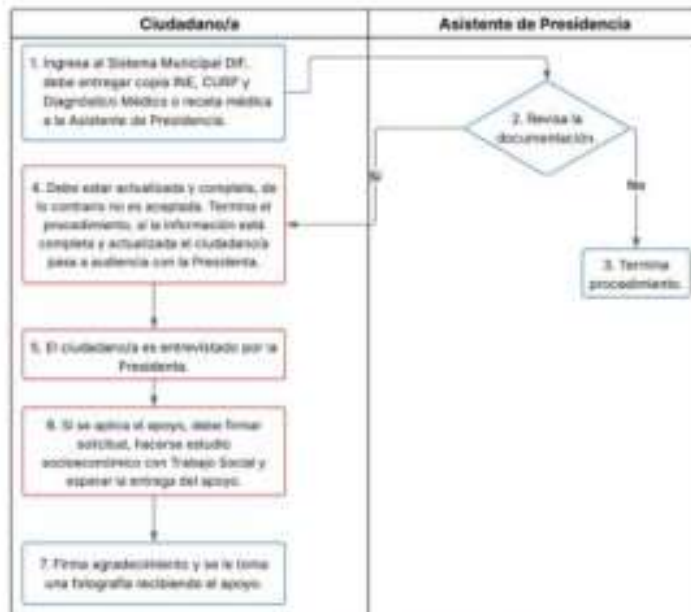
| Ciudadano/a | Asistente de Presidencia |
|---|---|

1. Ingresa al Sistema Municipal DIF, debe entregar copia INE, CURP y Diagnóstico Médico o receta médica a la Asistente de Presidencia.

2. Revisa la documentación.

Si

No

4. Debe estar actualizada y completa, de lo contrario no es aceptada. Termina el procedimiento, si la información está completa y actualizada el ciudadano/a pasa a audiencia con la Presidenta.

3. Termina procedimiento.

5. El ciudadano/a es entrevistado por la Presidenta.

6. Si se aplica el apoyo, debe firmar solicitud, hacerse estudio socioeconómico con Trabajo Social y esperar la entrega del apoyo.

7. Firma agradecimiento y se le toma una fotografía recibiendo el apoyo.